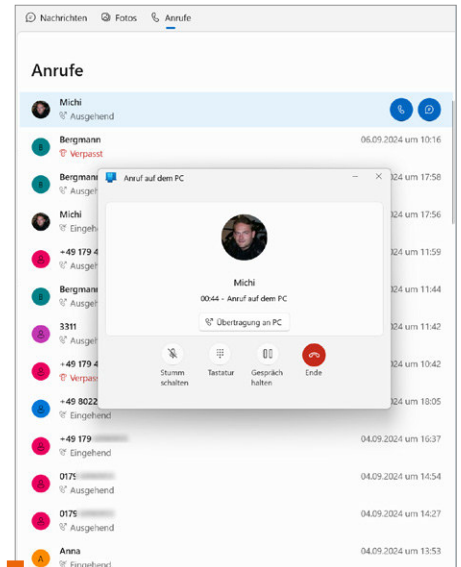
Nachrichten Fotos Anrufe

Anrufe

Michi
Ausgehend

Bergmann
Verpasst
06.09.2024 um 10:16

Bergmann
Ausge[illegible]
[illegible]24 um 17:58

Michi
Eingehe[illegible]
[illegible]24 um 17:56

+49 179 4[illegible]
Ausge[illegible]
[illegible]24 um 11:59

Bergmann
Ausge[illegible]
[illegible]24 um 11:44

3311
Ausge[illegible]
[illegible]24 um 11:42

+49 179 4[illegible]
Verpass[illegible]
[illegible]24 um 10:42

+49 8022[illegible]
Eingehend
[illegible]24 um 18:05

+49 179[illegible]
Eingehend
04.09.2024 um 16:37

0179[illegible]
Ausgehend
04.09.2024 um 14:54

0179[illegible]
Ausgehend
04.09.2024 um 14:27

Anna
Eingehend
04.09.2024 um 13:53

Anruf auf dem PC

Michi
00:44 - Anruf auf dem PC
Übertragung an PC

Stumm schalten
Tastatur
Gespräch halten
Ende